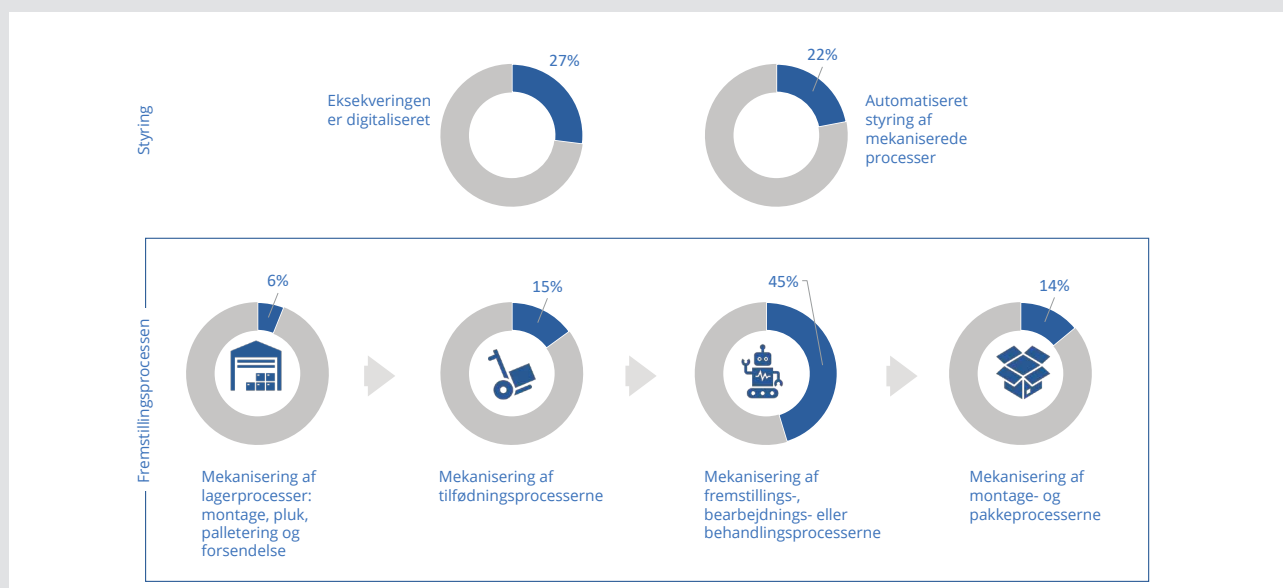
Styring

27%

Eksekveringen er digitaliseret

22%

Automatiseret styring af mekaniserede processer

Fremstillingsprocessen

6%

Mekanisering af lagerprocesser: montage, pluk, palletering og forsendelse

15%

Mekanisering af tilfødningsprocesserne

45%

Mekanisering af fremstillings-, bearbejdnings- eller behandlingsprocesserne

14%

Mekanisering af montage- og pakkeprocesserne